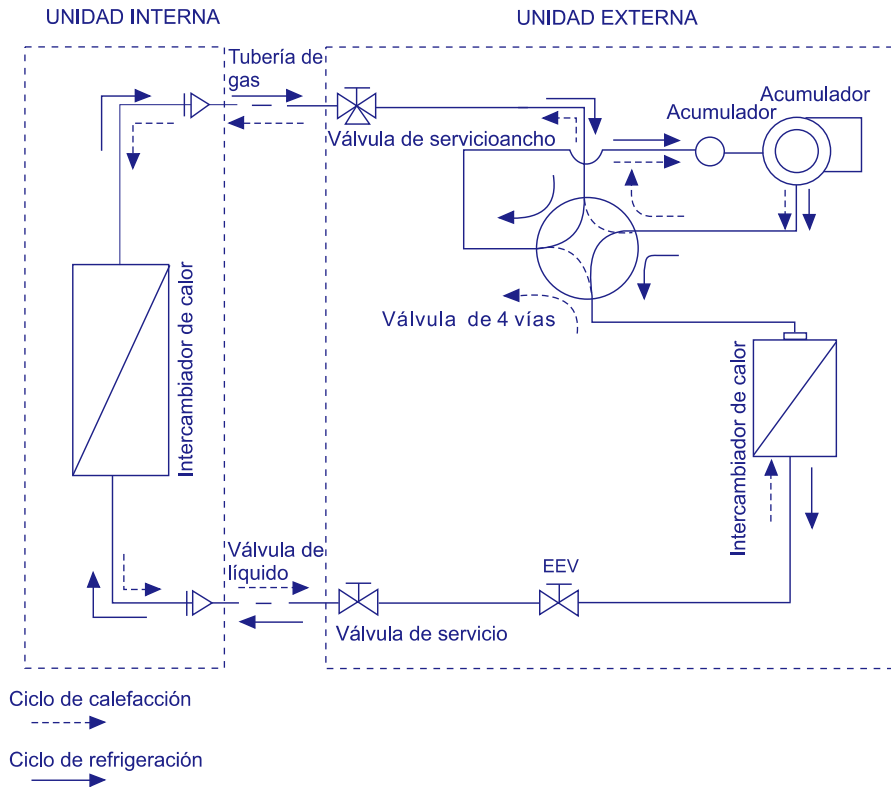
UNIDAD INTERNA

UNIDAD EXTERNA

Tubería de gas

Válvula de servicioancho

Acumulador

Acumulador

Intercambiador de calor

Válvula de 4 vías

Intercambiador de calor

Válvula de líquido

EEV

Válvula de servicio

Ciclo de calefacción

Ciclo de refrigeración